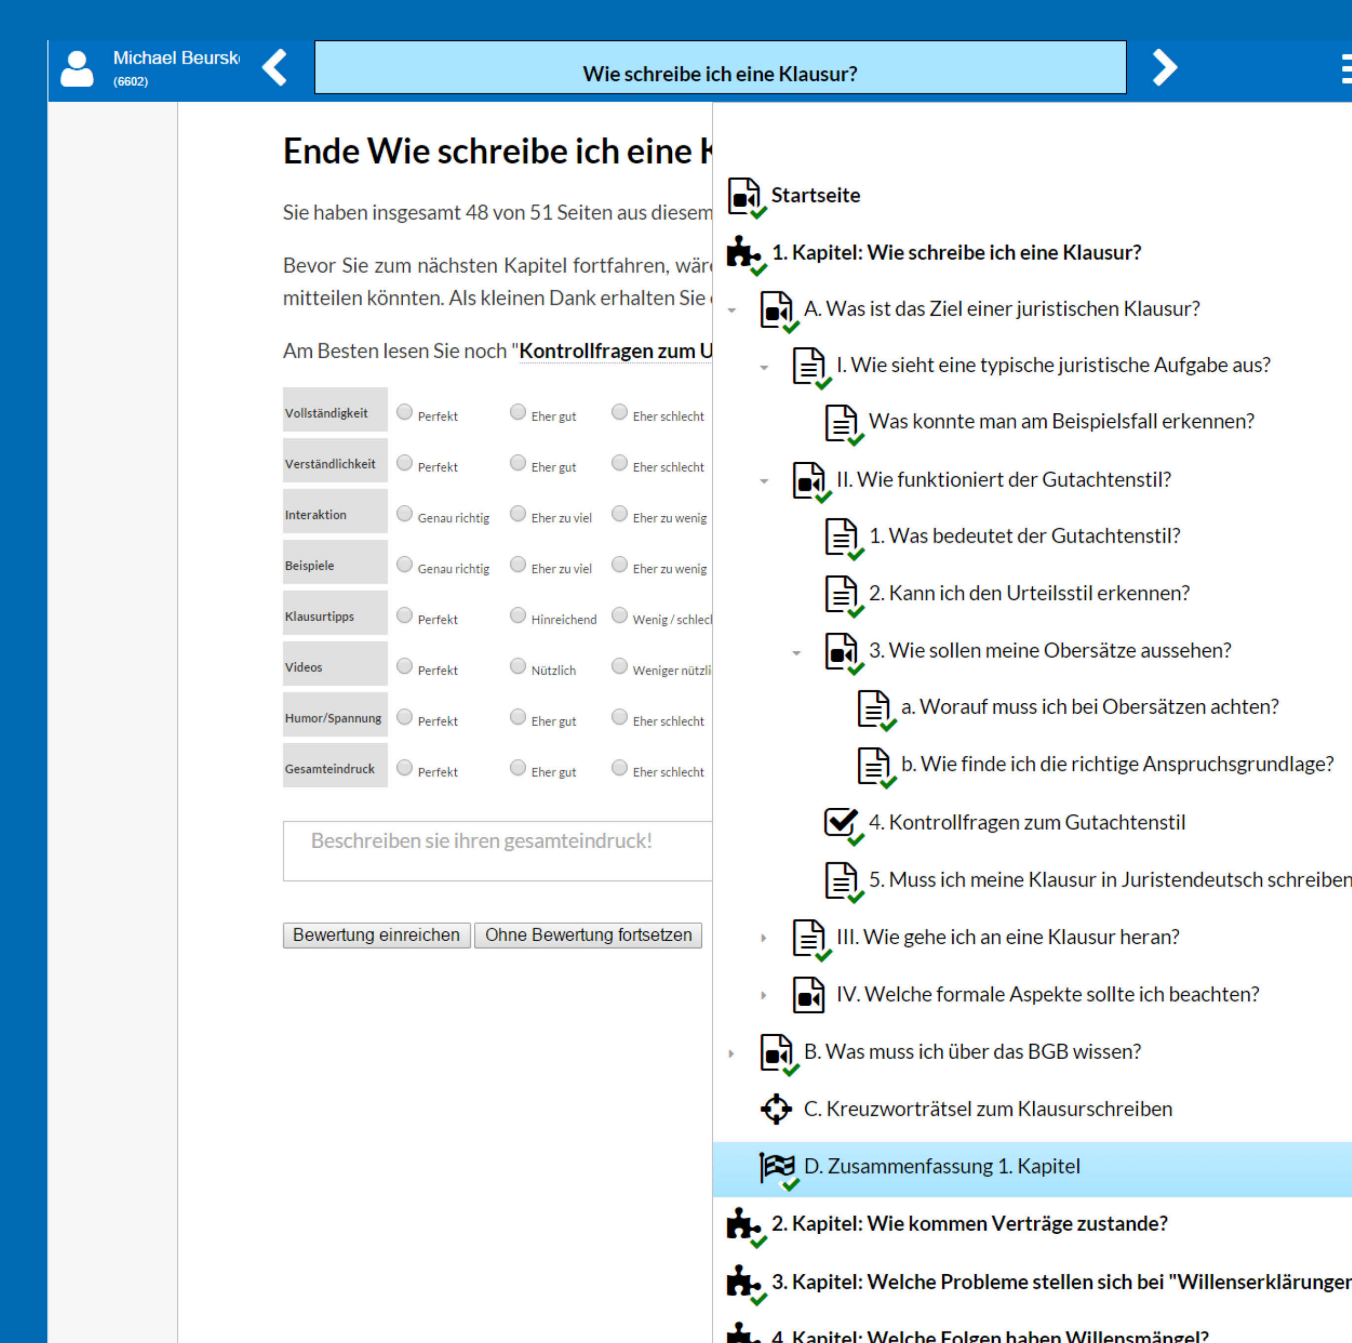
Michael Beursk
(6602)

Wie schreibe ich eine Klausur?

Ende Wie schreibe ich eine K

Sie haben insgesamt 48 von 51 Seiten aus diesem

Bevor Sie zum nächsten Kapitel fortfahren, wär mitteilen könnten. Als kleinen Dank erhalten Sie

Am Besten lesen Sie noch "Kontrollfragen zum U

| Vollständigkeit | Perfekt | Eher gut | Eher schlecht |
|---|---|---|---|
| Verständlichkeit | Perfekt | Eher gut | Eher schlecht |
| Interaktion | Genau richtig | Eher zu viel | Eher zu wenig |
| Beispiele | Genau richtig | Eher zu viel | Eher zu wenig |
| Klausurtipps | Perfekt | Hinreichend | Wenig / schlec |
| Videos | Perfekt | Nützlich | Weniger nützli |
| Humor/Spannung | Perfekt | Eher gut | Eher schlecht |
| Gesamteindruck | Perfekt | Eher gut | Eher schlecht |

Beschreiben sie ihren gesamteindruck!

Bewertung einreichen
Ohne Bewertung fortsetzen

Startseite
1. Kapitel: Wie schreibe ich eine Klausur?
A. Was ist das Ziel einer juristischen Klausur?
I. Wie sieht eine typische juristische Aufgabe aus?
Was konnte man am Beispielsfall erkennen?
II. Wie funktioniert der Gutachtenstil?
1. Was bedeutet der Gutachtenstil?
2. Kann ich den Urteilsstil erkennen?
3. Wie sollen meine Obersätze aussehen?
a. Worauf muss ich bei Obersätzen achten?
b. Wie finde ich die richtige Anspruchsgrundlage?
4. Kontrollfragen zum Gutachtenstil
5. Muss ich meine Klausur in Juristendeutsch schreiben
III. Wie gehe ich an eine Klausur heran?
IV. Welche formale Aspekte sollte ich beachten?
B. Was muss ich über das BGB wissen?
C. Kreuzworträtsel zum Klausurschreiben
D. Zusammenfassung 1. Kapitel
2. Kapitel: Wie kommen Verträge zustande?
3. Kapitel: Welche Probleme stellen sich bei "Willenserklärunger
4. Kapitel: Welche Folgen haben Willensmängel?